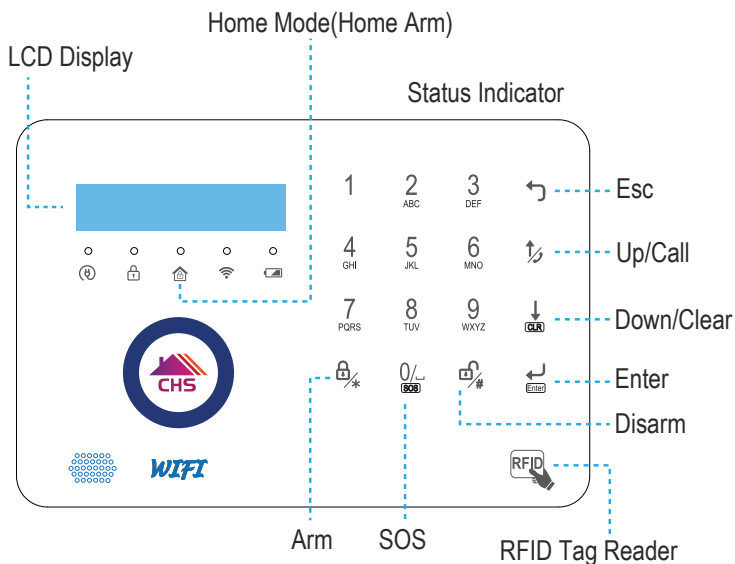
Home Mode(Home Arm)

LCD Display

Status Indicator

1
2 ABC
3 DEF
Esc
4 GHI
5 JKL
6 MNO
Up/Call
7 PQRS
8 TUV
9 WXYZ
CLR
Down/Clear
*
0/ SOS
#
Enter
Enter
Disarm

CHS

WIFI

RFID

Arm
SOS
RFID Tag Reader